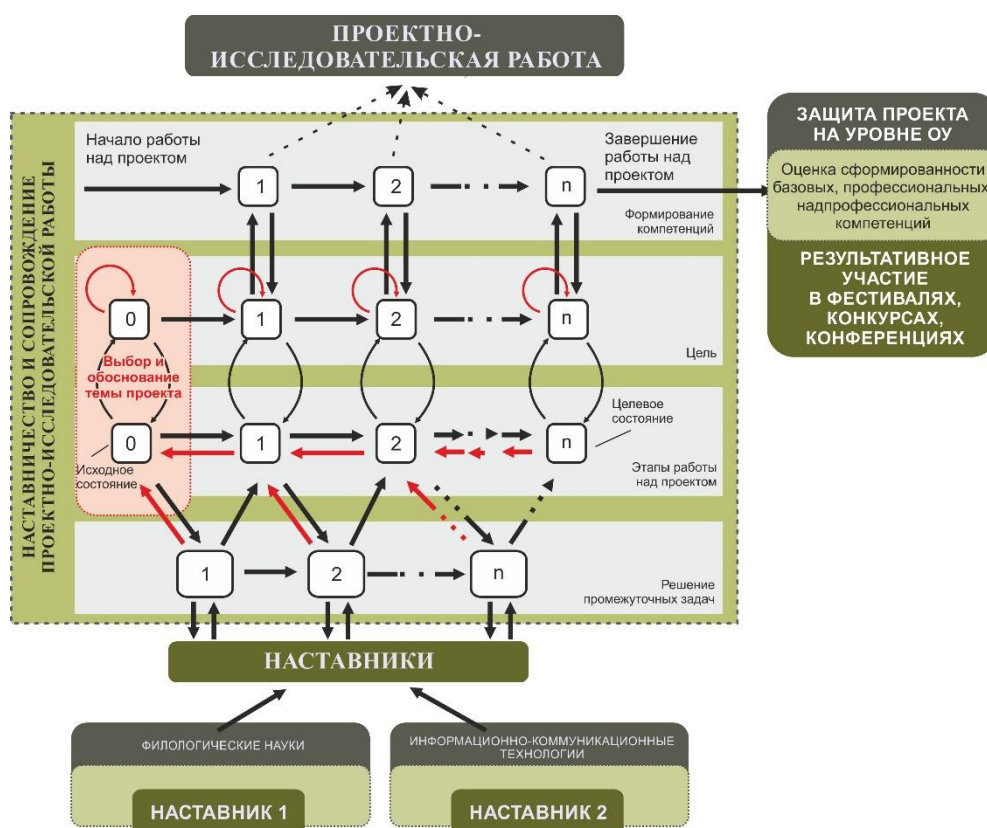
ПРОЕКТНО-ИССЛЕДОВАТЕЛЬСКАЯ РАБОТА

НАСТАВНИЧЕСТВО И СОПРОВОЖДЕНИЕ ПРОЕКТНО-ИССЛЕДОВАТЕЛЬСКОЙ РАБОТЫ

Начало работы над проектом

1

2

n

Завершение работы над проектом

Формирование компетенций

0

1

2

n

Выбор и обоснование темы проекта

Цель

0

1

2

n

Целевое состояние

Исходное состояние

Этапы работы над проектом

1

2

n

Решение промежуточных задач

ЗАЩИТА ПРОЕКТА НА УРОВНЕ ОУ

Оценка сформированности базовых, профессиональных надпрофессиональных компетенций

РЕЗУЛЬТАТИВНОЕ УЧАСТИЕ В ФЕСТИВАЛЯХ, КОНКУРСАХ, КОНФЕРЕНЦИЯХ

НАСТАВНИКИ

ФИЛОЛОГИЧЕСКИЕ НАУКИ

НАСТАВНИК 1

ИНФОРМАЦИОННО-КОММУНИКАЦИОННЫЕ ТЕХНОЛОГИИ

НАСТАВНИК 2